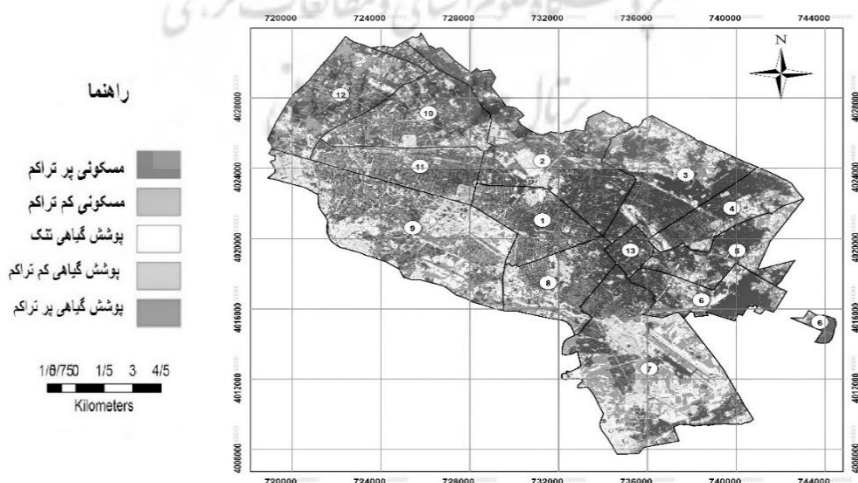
720000 724000 728000 732000 736000 740000 744000

N

راهنما

مسکونی پر تراکم
مسکونی کم تراکم
پوشش گیاهی تنک
پوشش گیاهی کم تراکم
پوشش گیاهی پر تراکم

1/6/750 1/5 3 4/5
Kilometers

4028000
4024000
4020000
4016000
4012000
4008000

12
10
11
2
3
4
1
9
13
5
8
6
6
7

720000 724000 728000 732000 736000 740000 744000